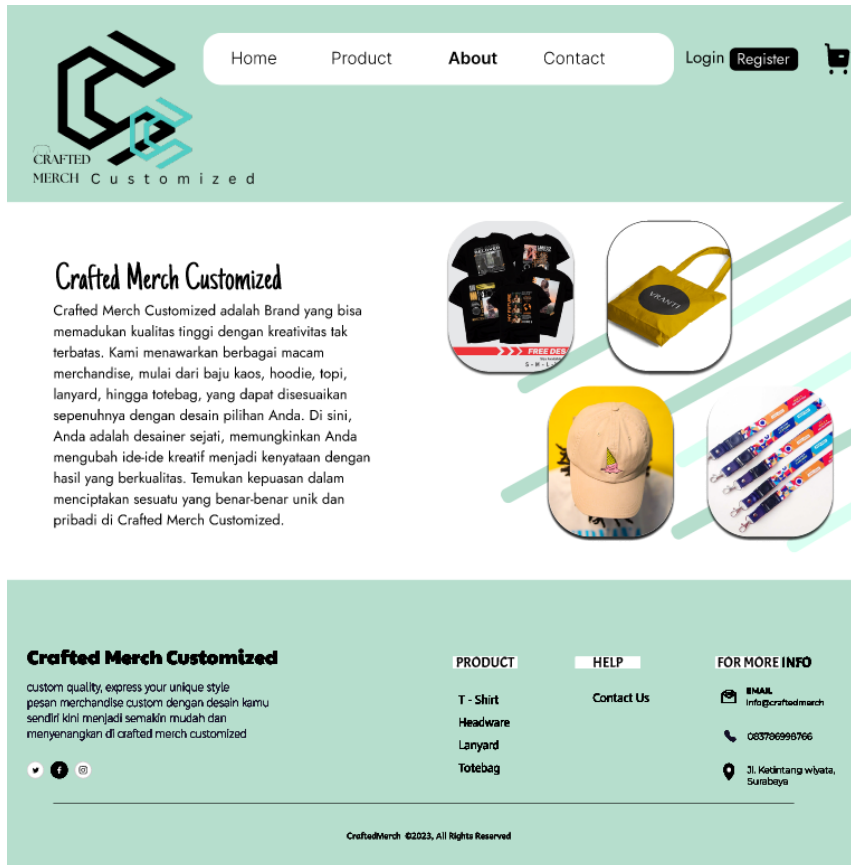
CRAFTED MERCH Customized

Home Product About Contact

Login Register

Crafted Merch Customized

Crafted Merch Customized adalah Brand yang bisa memadukan kualitas tinggi dengan kreativitas tak terbatas. Kami menawarkan berbagai macam merchandise, mulai dari baju kaos, hoodie, topi, lanyard, hingga totebag, yang dapat disesuaikan sepenuhnya dengan desain pilihan Anda. Di sini, Anda adalah desainer sejati, memungkinkan Anda mengubah ide-ide kreatif menjadi kenyataan dengan hasil yang berkualitas. Temukan kepuasan dalam menciptakan sesuatu yang benar-benar unik dan pribadi di Crafted Merch Customized.

FREE DES

VKANTI

Crafted Merch Customized

custom quality, express your unique style
pesan merchandise custom dengan desain kamu sendiri kini menjadi semakin mudah dan menyenangkan di crafted merch customized

PRODUCT
T - Shirt
Headware
Lanyard
Totebag

HELP
Contact Us

FOR MORE INFO
EMAIL
info@craftedmerch
083786998766
Jl. Ketintang wiyata, Surabaya

CraftedMerch ©2023, All Rights Reserved